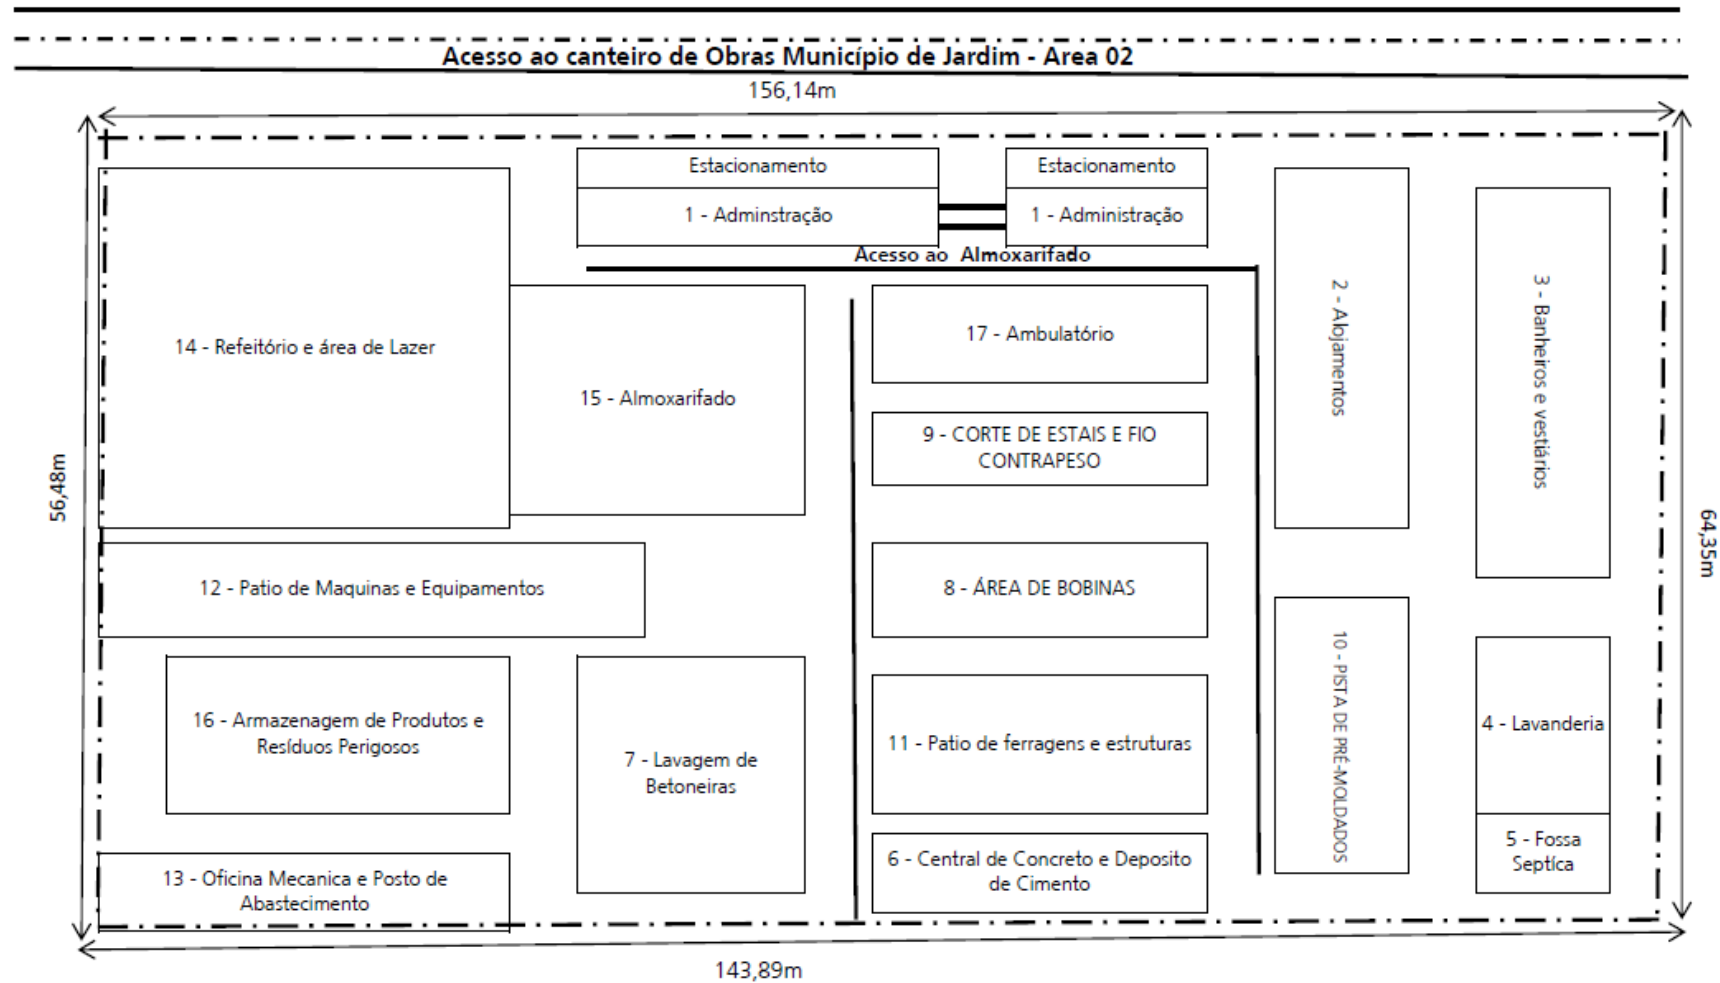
Acesso ao canteiro de Obras Município de Jardim - Area 02

156,14m

Estacionamento

1 - Adminstração

Estacionamento

1 - Administração

Acesso ao Almoxarifado

2 - Alojamentos

3 - Banheiros e vestiários

14 - Refeitório e área de Lazer

15 - Almoxarifado

17 - Ambulatório

9 - CORTE DE ESTAIS E FIO CONTRAPESO

56,48m

64,35m

12 - Patio de Maquinas e Equipamentos

8 - ÁREA DE BOBINAS

10 - PISTA DE PRÉ-MOLDADOS

16 - Armazenagem de Produtos e Resíduos Perigosos

7 - Lavagem de Betoneiras

11 - Patio de ferragens e estruturas

4 - Lavanderia

5 - Fossa Septica

13 - Oficina Mecanica e Posto de Abastecimento

6 - Central de Concreto e Deposito de Cimento

143,89m